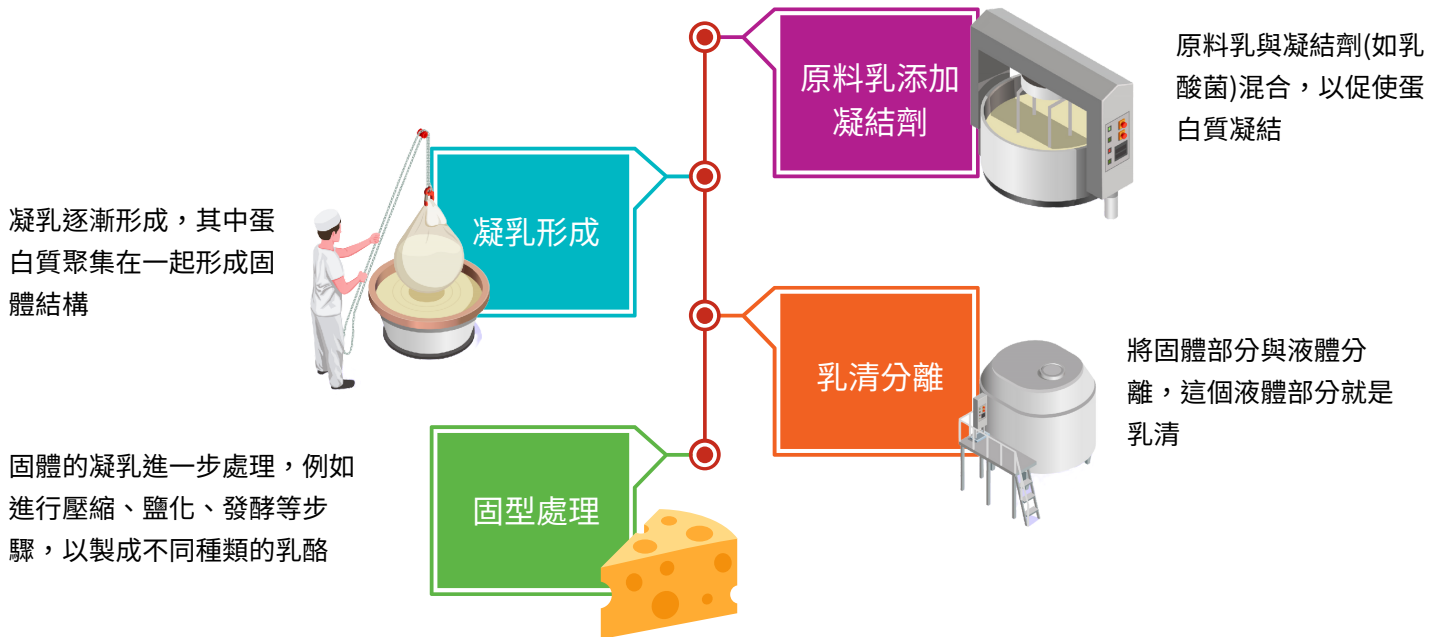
原料乳添加凝結劑

原料乳與凝結劑(如乳酸菌)混合，以促使蛋白質凝結

凝乳形成

凝乳逐漸形成，其中蛋白質聚集在一起形成固體結構

乳清分離

將固體部分與液體分離，這個液體部分就是乳清

固型處理

固體的凝乳進一步處理，例如進行壓縮、鹽化、發酵等步驟，以製成不同種類的乳酪